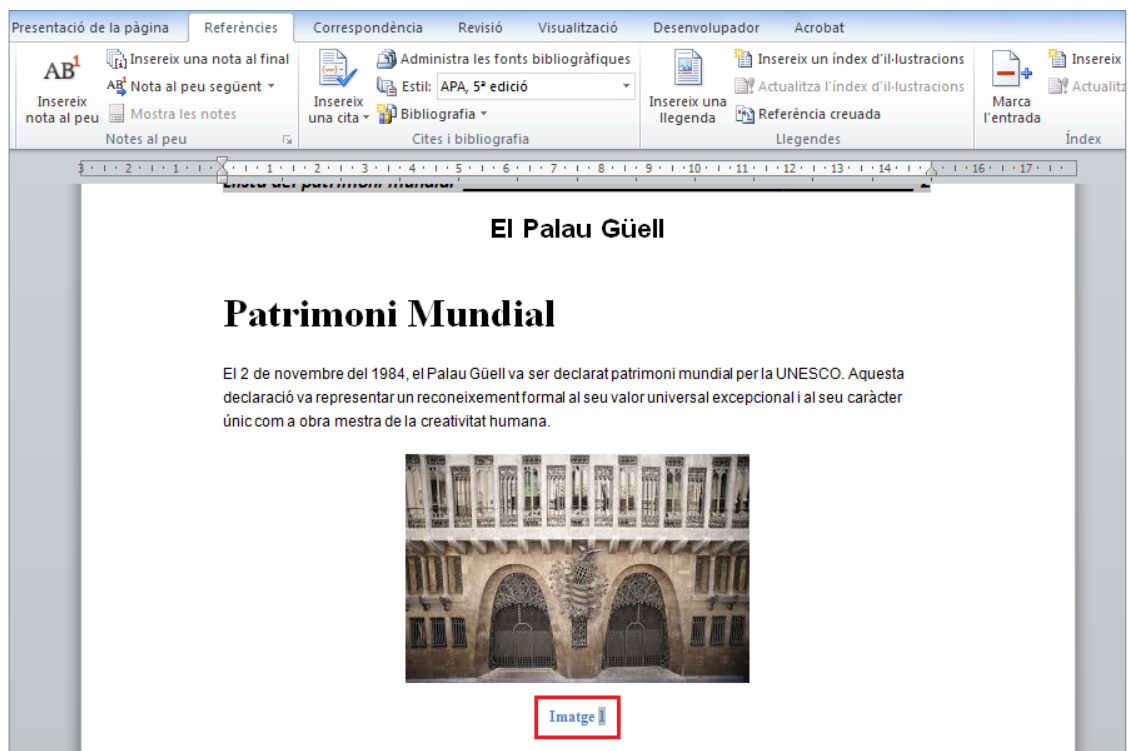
Presentació de la pàgina | Referències | Correspondència | Revisió | Visualització | Desenvolupador | Acrobat

$AB^1$
Insereix nota al peu
Insereix una nota al final
$AB^1$ Nota al peu següent
Mostra les notes
Notes al peu

Insereix una cita
Administra les fonts bibliogràfiques
Estil: APA, 5ª edició
Bibliografia
Cites i bibliografia

Insereix una llegenda
Insereix un índex d'il·lustracions
Actualitza l'índex d'il·lustracions
Referència creuada
Llegendes

Marca l'entrada
Insereix
Actualitz
Índex

3 · 2 · 1 · 1 · 2 · 3 · 4 · 5 · 6 · 7 · 8 · 9 · 10 · 11 · 12 · 13 · 14 · 16 · 17

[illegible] 2

El Palau Güell

Patrimoni Mundial

El 2 de novembre del 1984, el Palau Güell va ser declarat patrimoni mundial per la UNESCO. Aquesta declaració va representar un reconeixement formal al seu valor universal excepcional i al seu caràcter únic com a obra mestra de la creativitat humana.

Imatge 1